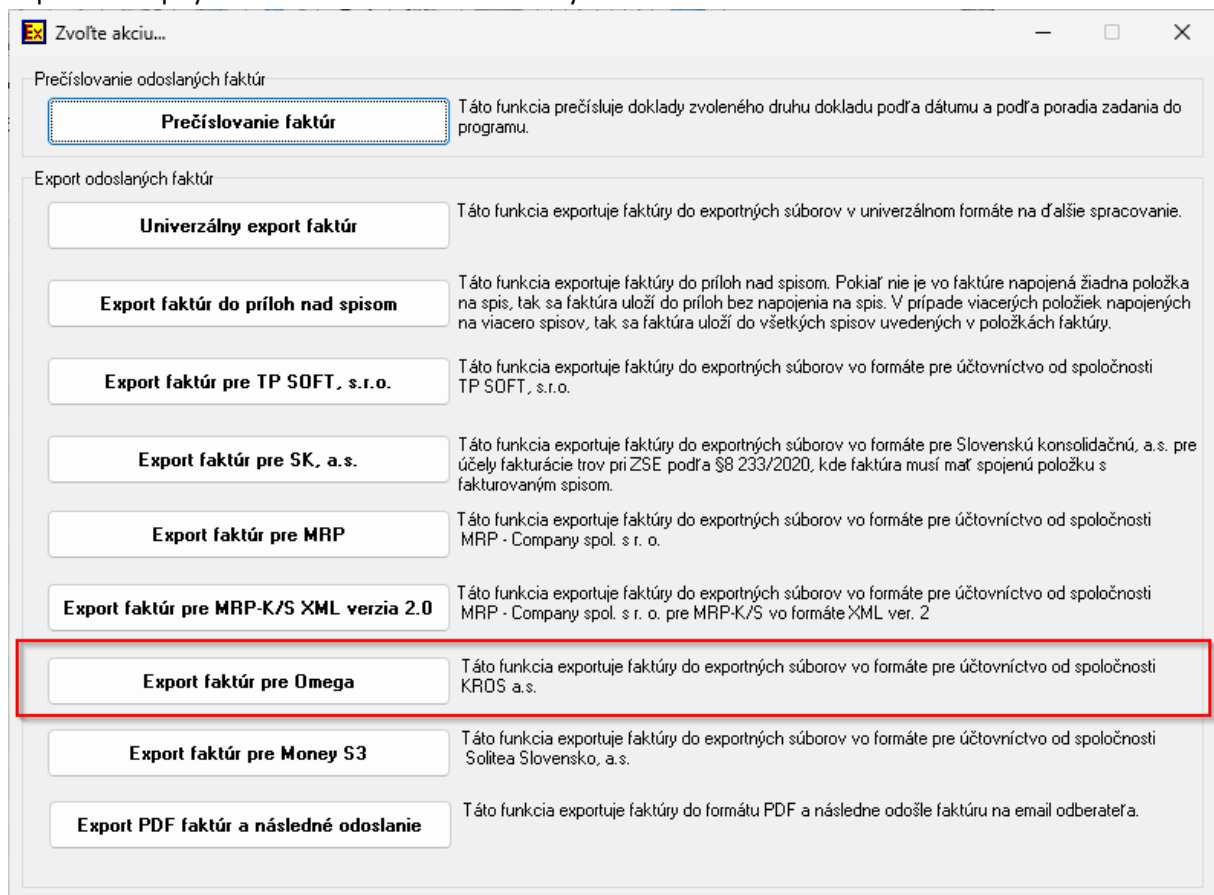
Ex Zvoľte akciu...

Prečíslovanie odoslaných faktúr

Prečíslovanie faktúr

Táto funkcia prečísluje doklady zvoleného druhu dokladu podľa dátumu a podľa poradia zadania do programu.

Export odoslaných faktúr

Univerzálny export faktúr

Táto funkcia exportuje faktúry do exportných súborov v univerzálnom formáte na ďalšie spracovanie.

Export faktúr do príloh nad spisom

Táto funkcia exportuje faktúry do príloh nad spisom. Pokiaľ nie je vo faktúre napojená žiadna položka na spis, tak sa faktúra uloží do príloh bez napojenia na spis. V prípade viacerých položiek napojených na viacero spisov, tak sa faktúra uloží do všetkých spisov uvedených v položkách faktúry.

Export faktúr pre TP SOFT, s.r.o.

Táto funkcia exportuje faktúry do exportných súborov vo formáte pre účtovníctvo od spoločnosti TP SOFT, s.r.o.

Export faktúr pre SK, a.s.

Táto funkcia exportuje faktúry do exportných súborov vo formáte pre Slovenskú konsolidačnú, a.s. pre účely fakturácie trov pri ZSE podľa §8 233/2020, kde faktúra musí mať spojenú položku s fakturovaným spisom.

Export faktúr pre MRP

Táto funkcia exportuje faktúry do exportných súborov vo formáte pre účtovníctvo od spoločnosti MRP - Company spol. s r. o.

Export faktúr pre MRP-K/S XML verzia 2.0

Táto funkcia exportuje faktúry do exportných súborov vo formáte pre účtovníctvo od spoločnosti MRP - Company spol. s r. o. pre MRP-K/S vo formáte XML ver. 2

Export faktúr pre Omega

Táto funkcia exportuje faktúry do exportných súborov vo formáte pre účtovníctvo od spoločnosti KROS a.s.

Export faktúr pre Money S3

Táto funkcia exportuje faktúry do exportných súborov vo formáte pre účtovníctvo od spoločnosti Solitea Slovensko, a.s.

Export PDF faktúr a následné odoslanie

Táto funkcia exportuje faktúry do formátu PDF a následne odošle faktúru na email odberateľa.